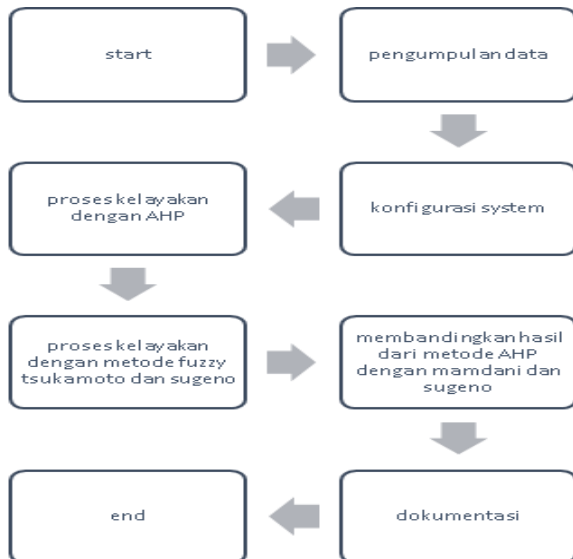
start

pengumpulan data

konfigurasi system

proses kelayakan dengan AHP

proses kelayakan dengan metode fuzzy tsukamoto dan sugeno

membandingkan hasil dari metode AHP dengan mamdani dan sugeno

dokumentasi

end